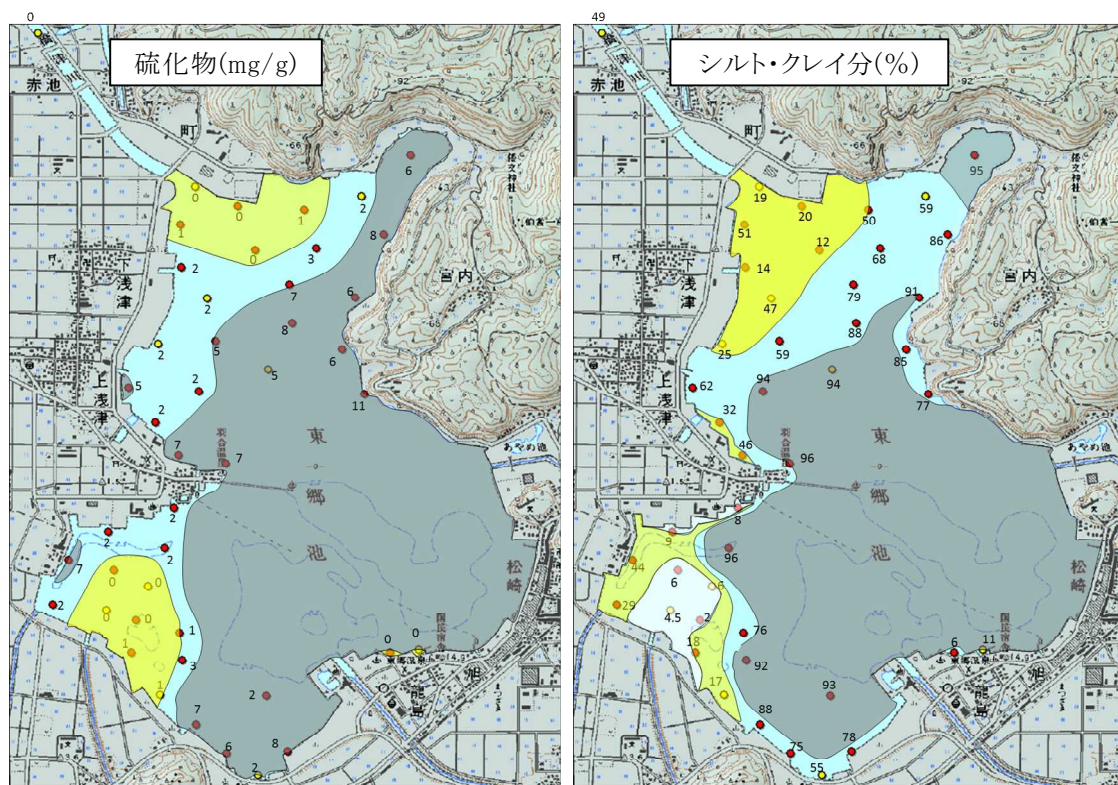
0

硫化物(mg/g)

赤池

町

6

0 0 1 2

1 0 8

2 3

下浅津 2 7 宮内 6

2 8

2 5 5 6

上浅津 5 2

2 11

7 東

7 郷

2 池

2

7 2

0 0 松崎

2 0 0

1 0 1

1 3

1 2

7

6 8

2

49

シルト・クレイ分(%)

赤池

町

95

19 20 50 59

51 12 86

68

14

下浅津 47 79 91 宮内

88

25 59 85

上浅津 62 94 94 77

32

46 東

96

8 郷

9

44 96 池

6 5 松崎

29 4.5 2

18 76 6 11

92

17 93

88 78

75

55